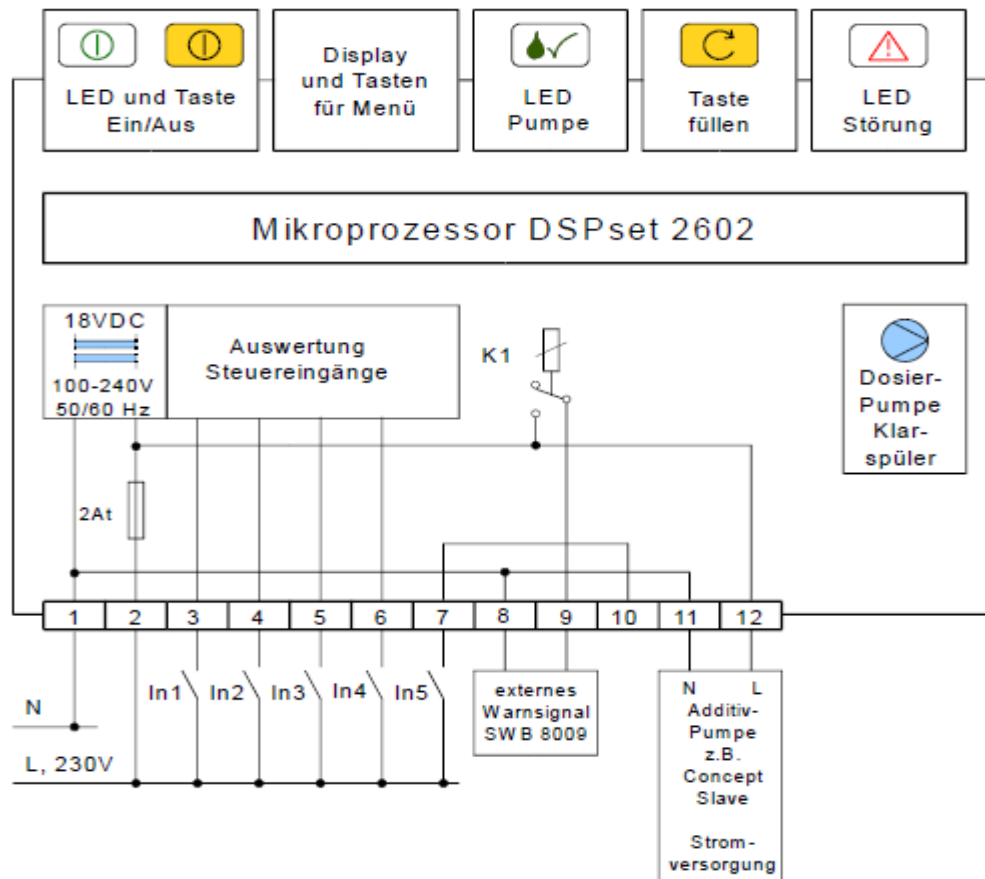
LED und Taste Ein/Aus

Display und Tasten für Menü

LED Pumpe

Taste füllen

LED Störung

Mikroprozessor DSPset 2602

18VDC

100-240V 50/60 Hz

Auswertung Steuereingänge

K1

Dosier-Pumpe Klar-spüler

2At

| 1 | 2 | 3 | 4 | 5 | 6 | 7 | 8 | 9 | 10 | 11 | 12 |
|---|---|---|---|---|---|---|---|---|---|---|---|

N

L, 230V

In1 In2 In3 In4 In5

externes Warnsignal SWB 8009

N L
Additiv-Pumpe z.B. Concept Slave

Strom-versorgung